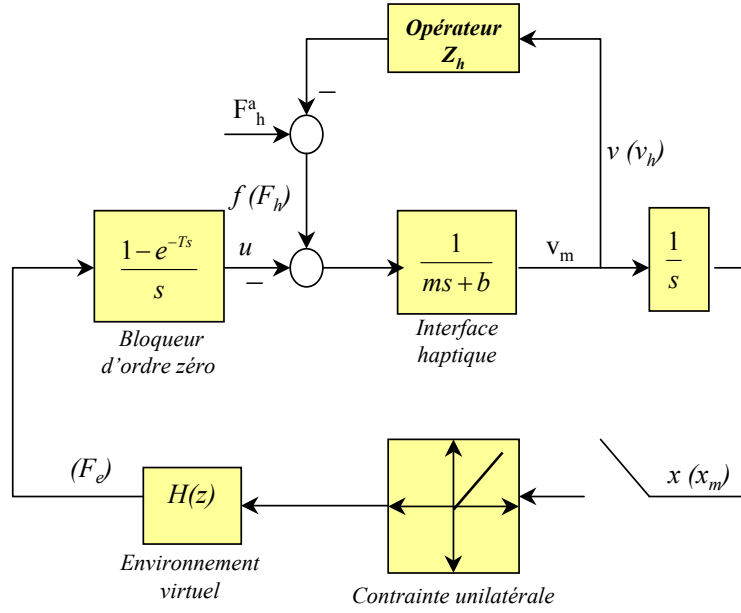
Opérateur $Z_h$

$F^a_h$

–

$v\ (v_h)$

$f\ (F_h)$

$\frac{1-e^{-Ts}}{s}$

$u$

–

$\frac{1}{ms+b}$

$v_m$

$\frac{1}{s}$

Bloqueur d'ordre zéro

Interface haptique

$(F_e)$

H(z)

$x\ (x_m)$

Environnement virtuel

Contrainte unilatérale